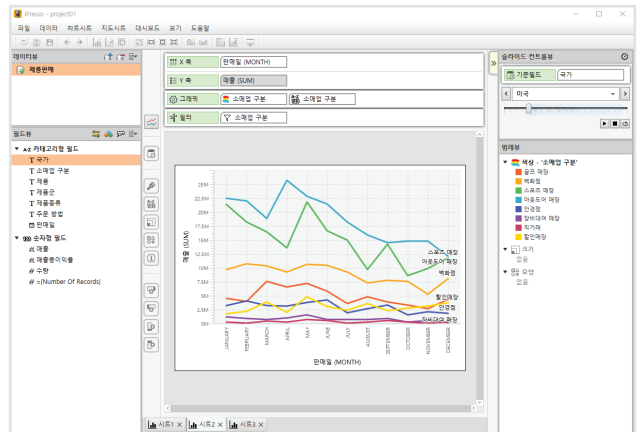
iPresso - project01

파일 데이터 차트시트 지도시트 대시보드 보기 도움말

데이터뷰
제품판매

필드뷰
▼ A-Z 카테고리형 필드
T 국가
T 소매업 구분
T 제품
T 제품군
T 제품종류
T 주문 방법
판매일
▼ 999 숫자형 필드
# 매출
# 매출총이익률
# 수량
# =(Number Of Records)

X 축 판매일 (MONTH)
Y 축 매출 (SUM)
그래픽 소매업 구분 소매업 구분
필터 소매업 구분

25M
22.5M
20M
17.5M
15M
12.5M
10M
7.5M
5M
2.5M
0M

매출 (SUM)

JANUARY
FEBRUARY
MARCH
APRIL
MAY
JUNE
JULY
AUGUST
SEPTEMBER
OCTOBER
NOVEMBER
DECEMBER

판매일 (MONTH)

스포츠 매장
아웃도어 매장
백화점
할인매장
안경점
장비대여 매장

시트1 시트2 시트3

슬라이드 컨트롤뷰
기준필드 국가
미국

범례뷰
▼ 색상 - '소매업 구분'
골프 매장
백화점
스포츠 매장
아웃도어 매장
안경점
장비대여 매장
직거래
할인매장
▼ 크기
없음
▼ 점 모양
없음